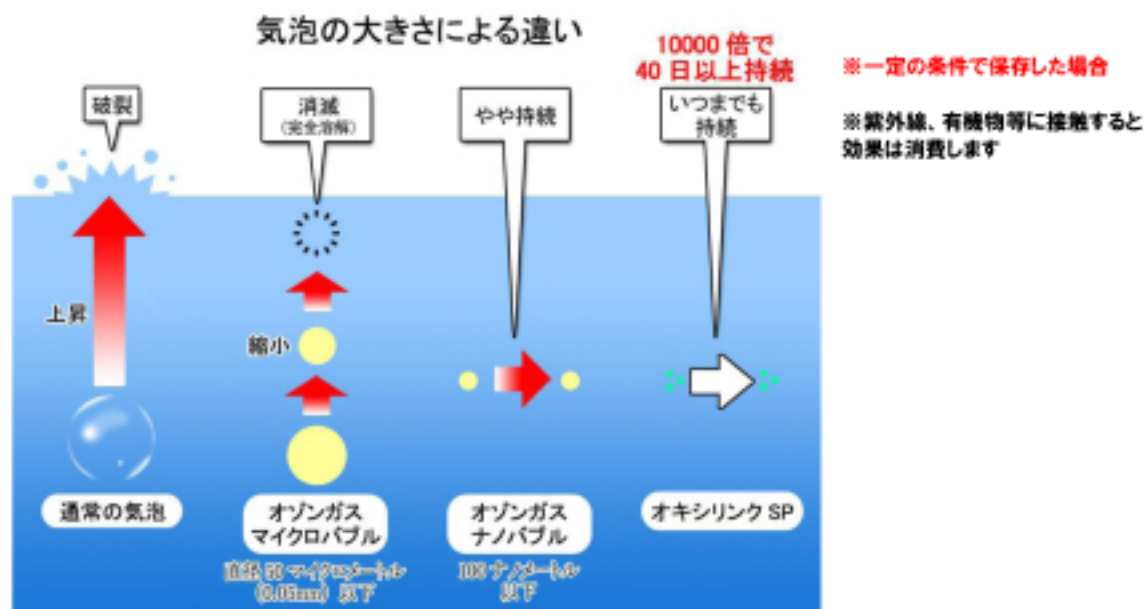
気泡の大きさによる違い

10000 倍で
40 日以上持続

※一定の条件で保存した場合

※紫外線、有機物等に接触すると効果は消費します

破裂

消滅
(完全溶解)

やや持続

いつまでも
持続

上昇

縮小

通常の気泡

オゾンガス
マイクロバブル

直径 50 マイクロメートル
(0.05mm) 以下

オゾンガス
ナノバブル

100 ナノメートル
以下

オキシリンク SP